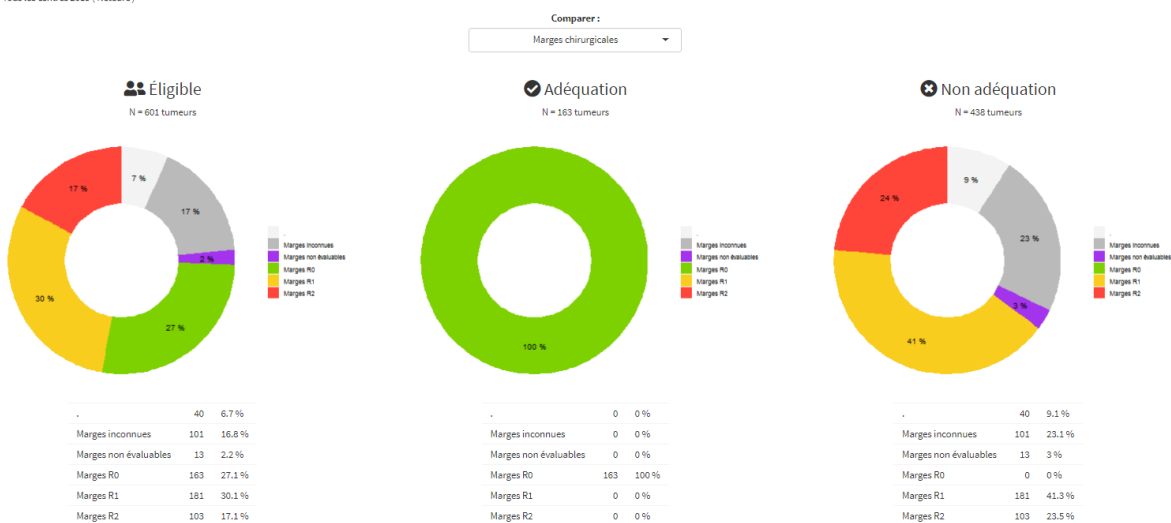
Comparer :

Marges chirurgicales

Éligible

N = 601 tumeurs

7 %
17 %
2 %
27 %
30 %
17 %

.
Marges inconnues
Marges non évaluables
Marges R0
Marges R1
Marges R2

| . | 40 | 6.7 % |
|---|---|---|
| Marges inconnues | 101 | 16.8 % |
| Marges non évaluables | 13 | 2.2 % |
| Marges R0 | 163 | 27.1 % |
| Marges R1 | 181 | 30.1 % |
| Marges R2 | 103 | 17.1 % |

Adéquation

N = 163 tumeurs

100 %

.
Marges inconnues
Marges non évaluables
Marges R0
Marges R1
Marges R2

| . | 0 | 0 % |
|---|---|---|
| Marges inconnues | 0 | 0 % |
| Marges non évaluables | 0 | 0 % |
| Marges R0 | 163 | 100 % |
| Marges R1 | 0 | 0 % |
| Marges R2 | 0 | 0 % |

Non adéquation

N = 438 tumeurs

9 %
23 %
3 %
41 %
24 %

.
Marges inconnues
Marges non évaluables
Marges R0
Marges R1
Marges R2

| . | 40 | 9.1 % |
|---|---|---|
| Marges inconnues | 101 | 23.1 % |
| Marges non évaluables | 13 | 3 % |
| Marges R0 | 0 | 0 % |
| Marges R1 | 181 | 41.3 % |
| Marges R2 | 103 | 23.5 % |